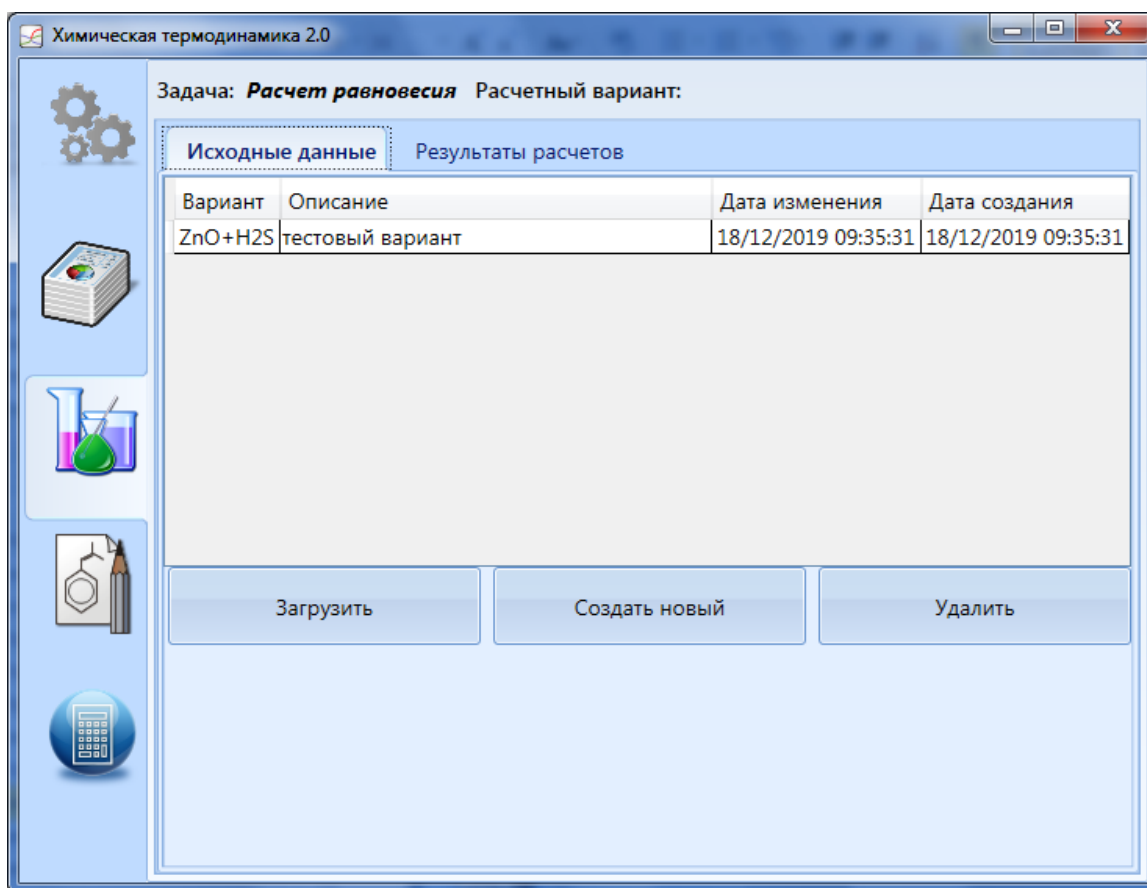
Химическая термодинамика 2.0

Задача: ***Расчет равновесия*** Расчетный вариант:

Исходные данные | Результаты расчетов

| Вариант | Описание | Дата изменения | Дата создания |
|---|---|---|---|
| ZnO+H2S | тестовый вариант | 18/12/2019 09:35:31 | 18/12/2019 09:35:31 |

Загрузить | Создать новый | Удалить